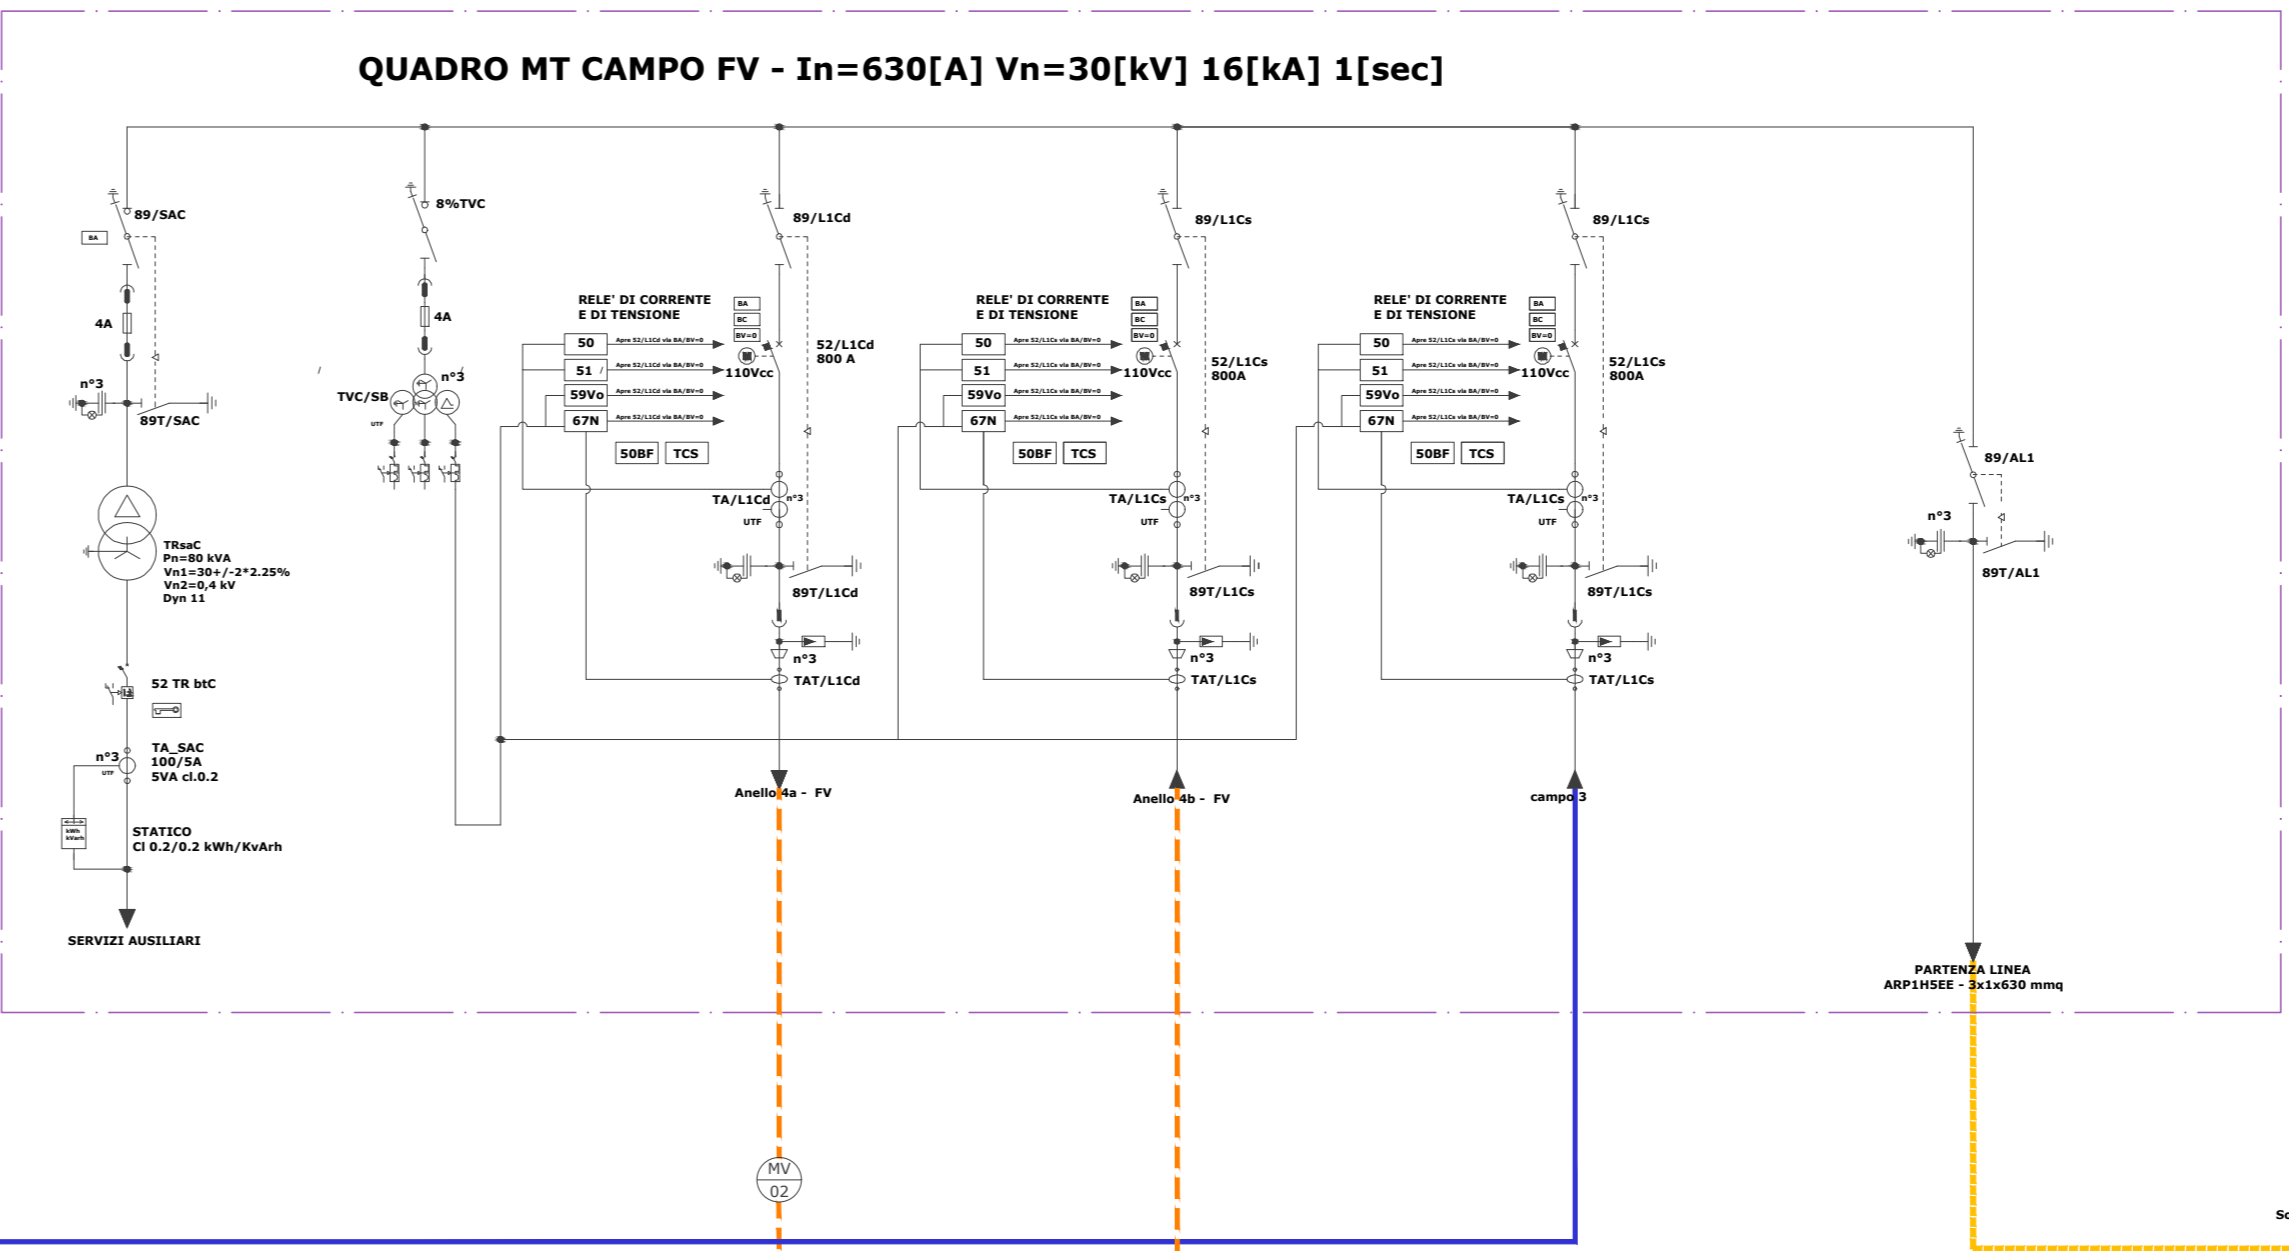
QUADRO MT CAMPO FV - In=630[A] Vn=30[kV] 16[kA] 1[sec]

89/SAC
BA
4A
n°3
89T/SAC
TRsaC
Pn=80 kVA
Vn1=30+/-2*2.25%
Vn2=0,4 kV
Dyn 11
52 TR btC
n°3
TA_SAC
100/5A
5VA cl.0.2
UTF
kWh kVarh
STATICO
Cl 0.2/0.2 kWh/KvArh
SERVIZI AUSILIARI

8%TVC
4A
n°3
TVC/SB
UTF

89/L1Cd
RELE' DI CORRENTE
E DI TENSIONE
BA
BC
BV=0
50
51
59Vo
67N
Apre 52/L1Cd via BA/BV=0
Apre 52/L1Cd via BA/BV=0
Apre 52/L1Cd via BA/BV=0
Apre 52/L1Cd via BA/BV=0
110Vcc
52/L1Cd
800 A
50BF
TCS
TA/L1Cd
n°3
UTF
89T/L1Cd
n°3
TAT/L1Cd
Anello 4a - FV

89/L1Cs
RELE' DI CORRENTE
E DI TENSIONE
BA
BC
BV=0
50
51
59Vo
67N
Apre 52/L1Cs via BA/BV=0
Apre 52/L1Cs via BA/BV=0
Apre 52/L1Cs via BA/BV=0
Apre 52/L1Cs via BA/BV=0
110Vcc
52/L1Cs
800A
50BF
TCS
TA/L1Cs
n°3
UTF
89T/L1Cs
n°3
TAT/L1Cs
Anello 4b - FV

89/L1Cs
RELE' DI CORRENTE
E DI TENSIONE
BA
BC
BV=0
50
51
59Vo
67N
Apre 52/L1Cs via BA/BV=0
Apre 52/L1Cs via BA/BV=0
Apre 52/L1Cs via BA/BV=0
Apre 52/L1Cs via BA/BV=0
110Vcc
52/L1Cs
800A
50BF
TCS
TA/L1Cs
n°3
UTF
89T/L1Cs
n°3
TAT/L1Cs
campo 3

89/AL1
n°3
89T/AL1
PARTENZA LINEA
ARP1H5EE - 3x1x630 mmq

MV
02
So